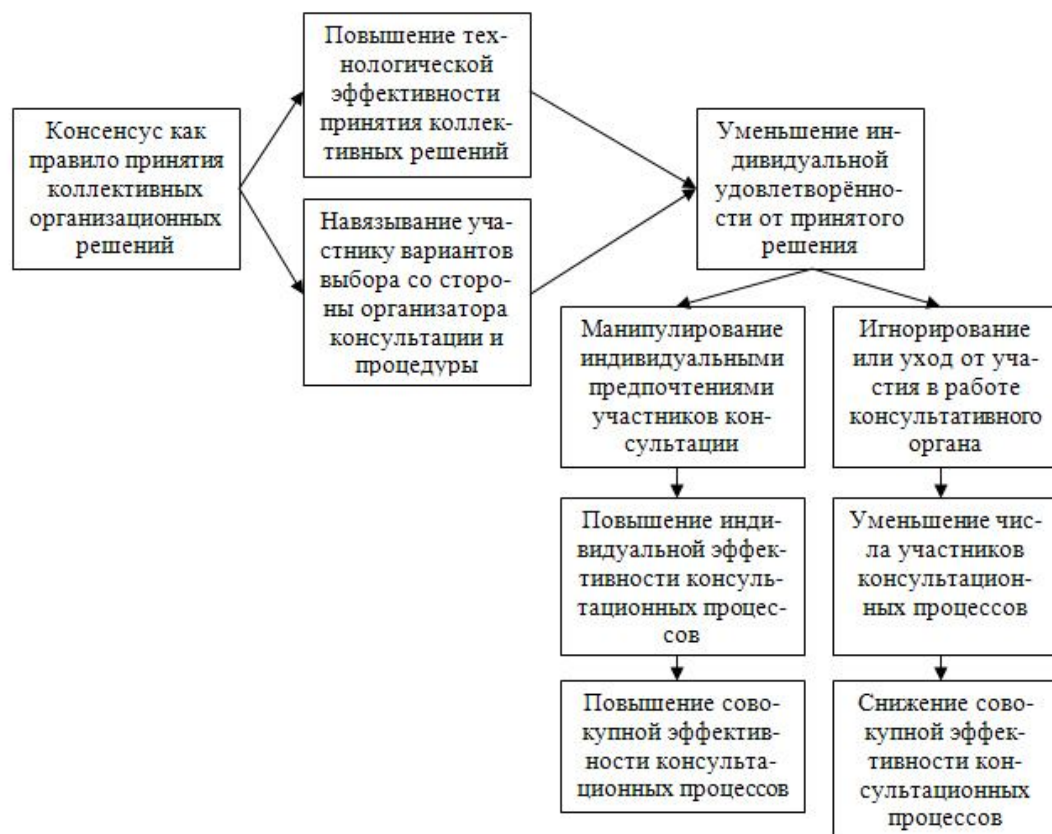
Консенсус как правило принятия коллективных организационных решений

Повышение технологической эффективности принятия коллективных решений

Навязывание участнику вариантов выбора со стороны организатора консультации и процедуры

Уменьшение индивидуальной удовлетворённости от принятого решения

Манипулирование индивидуальными предпочтениями участников консультации

Повышение индивидуальной эффективности консультационных процессов

Повышение совокупной эффективности консультационных процессов

Игнорирование или уход от участия в работе консультативного органа

Уменьшение числа участников консультационных процессов

Снижение совокупной эффективности консультационных процессов